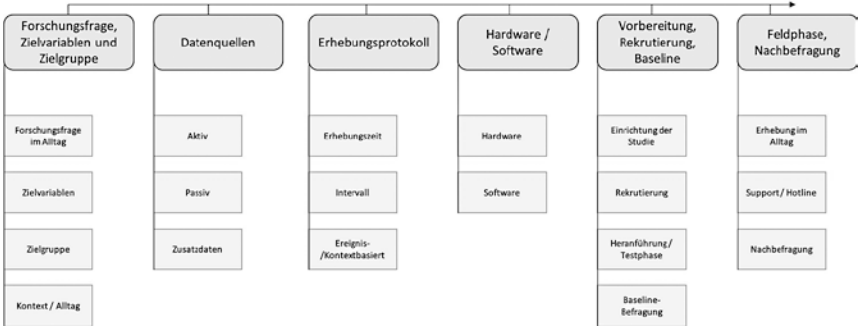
Forschungsfrage, Zielvariablen und Zielgruppe

Forschungsfrage im Alltag

Zielvariablen

Zielgruppe

Kontext / Alltag

Datenquellen

Aktiv

Passiv

Zusatzdaten

Erhebungsprotokoll

Erhebungszeit

Intervall

Ereignis-/Kontextbasiert

Hardware / Software

Hardware

Software

Vorbereitung, Rekrutierung, Baseline

Einrichtung der Studie

Rekrutierung

Heranführung / Testphase

Baseline-Befragung

Feldphase, Nachbefragung

Erhebung im Alltag

Support / Hotline

Nachbefragung